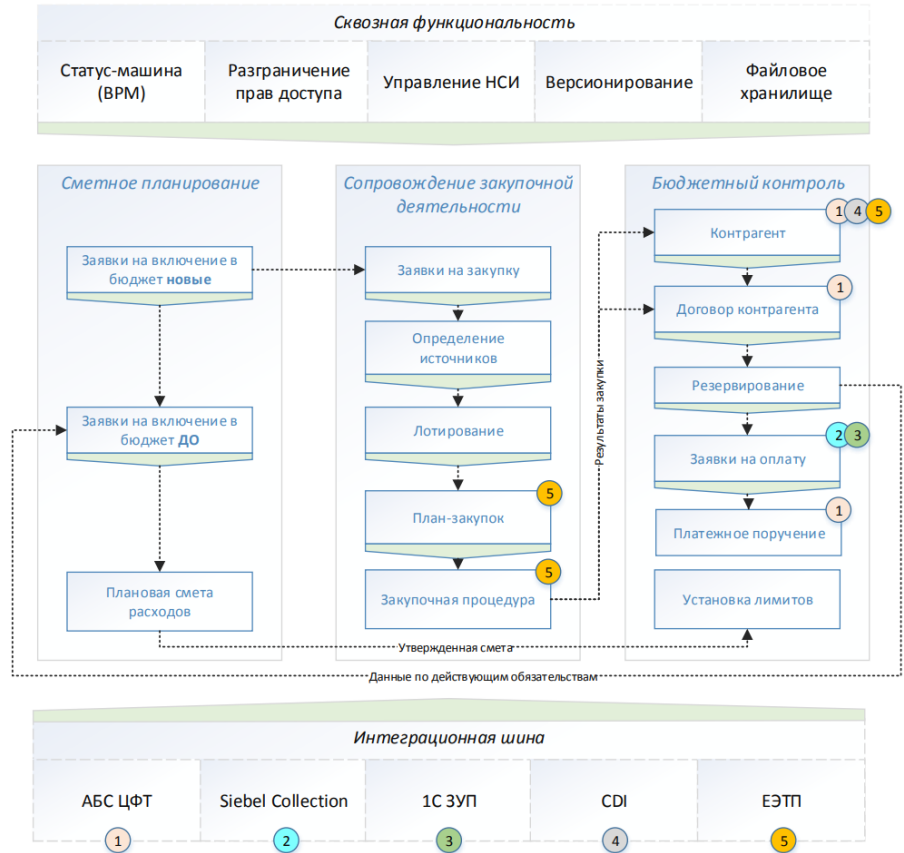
Сквозная функциональность

Статус-машина (BPM)

Разграничение прав доступа

Управление НСИ

Версионирование

Файловое хранилище

Сметное планирование

Заявки на включение в бюджет **новые**

Заявки на включение в бюджет **ДО**

Плановая смета расходов

Сопровождение закупочной деятельности

Заявки на закупку

Определение источников

Лотирование

План-закупок

5

Закупочная процедура

5

Результаты закупки

Бюджетный контроль

Контрагент

1 4 5

Договор контрагента

1

Резервирование

Заявки на оплату

2 3

Платежное поручение

1

Установка лимитов

Утвержденная смета

Данные по действующим обязательствам

Интеграционная шина

АБС ЦФТ

1

Siebel Collection

2

1С ЗУП

3

CDI

4

ЕЭТП

5